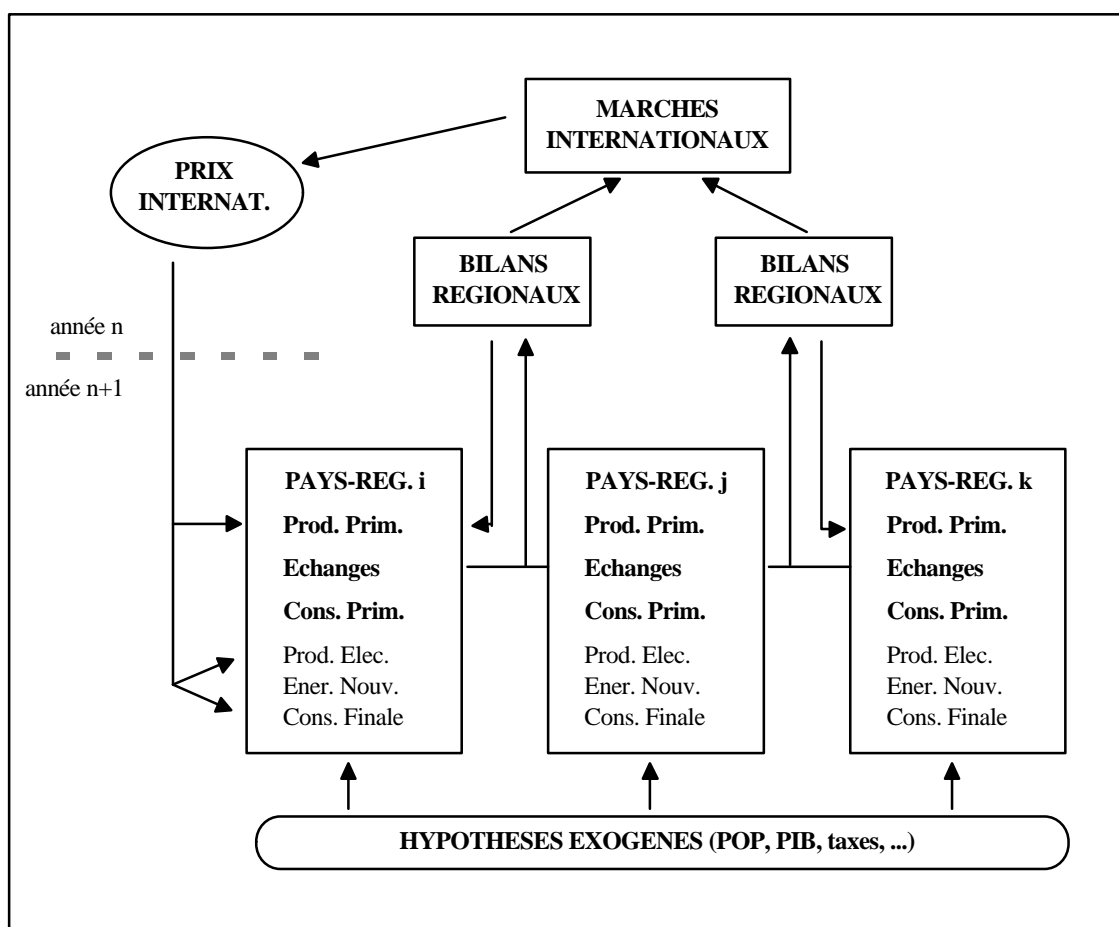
MARCHES INTERNATIONAUX

PRIX INTERNAT.

BILANS REGIONAUX

BILANS REGIONAUX

année n

année n+1

PAYS-REG. i
Prod. Prim.
Echanges
Cons. Prim.
Prod. Elec.
Ener. Nouv.
Cons. Finale

PAYS-REG. j
Prod. Prim.
Echanges
Cons. Prim.
Prod. Elec.
Ener. Nouv.
Cons. Finale

PAYS-REG. k
Prod. Prim.
Echanges
Cons. Prim.
Prod. Elec.
Ener. Nouv.
Cons. Finale

HYPOTHESES EXOGENES (POP, PIB, taxes, ...)